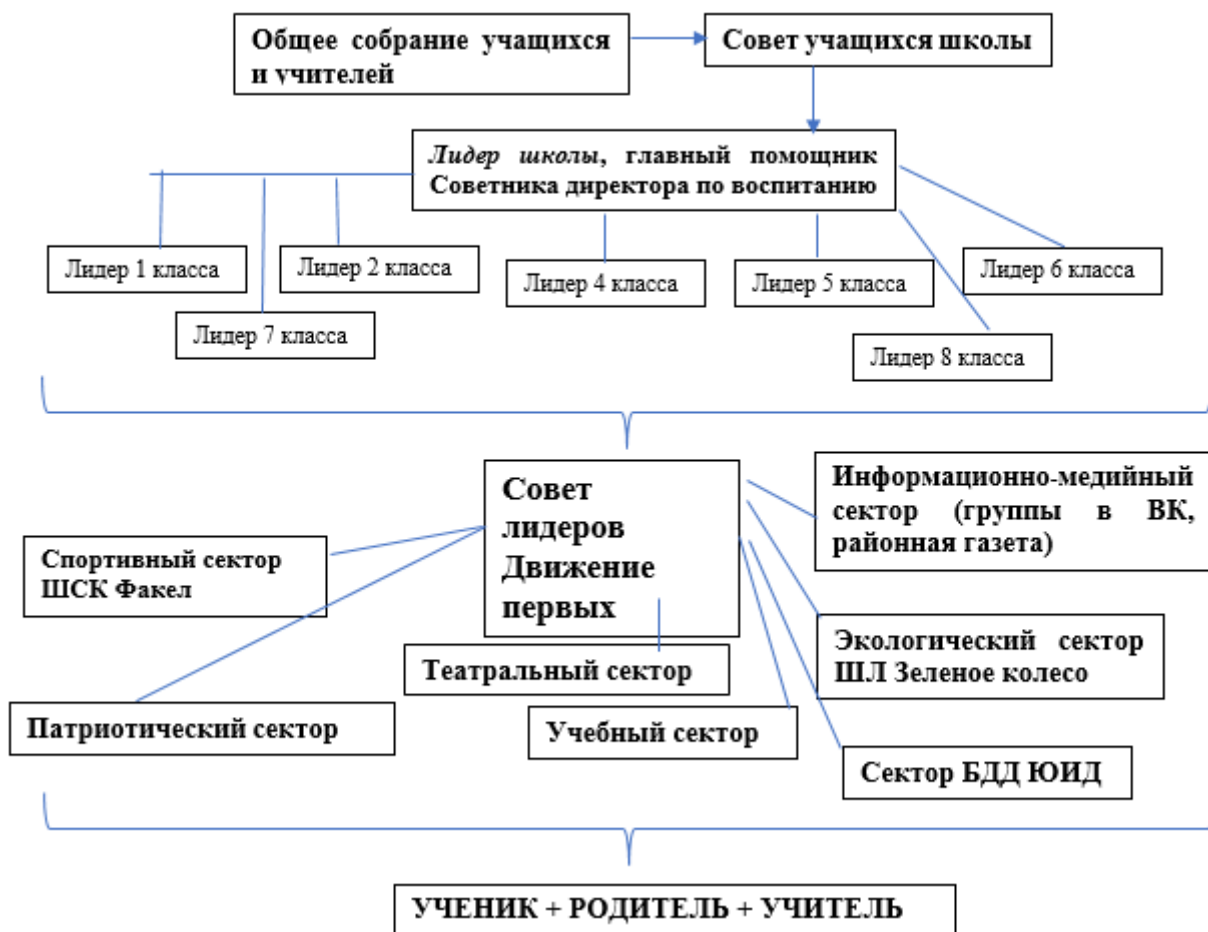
Общее собрание учащихся и учителей

Совет учащихся школы

Лидер школы, главный помощник Советника директора по воспитанию

Лидер 1 класса

Лидер 2 класса

Лидер 4 класса

Лидер 5 класса

Лидер 6 класса

Лидер 7 класса

Лидер 8 класса

Совет лидеров Движение первых

Информационно-медийный сектор (группы в ВК, районная газета)

Спортивный сектор ШСК Факел

Экологический сектор ШЛ Зеленое колесо

Театральный сектор

Патриотический сектор

Учебный сектор

Сектор БДД ЮИД

УЧЕНИК + РОДИТЕЛЬ + УЧИТЕЛЬ